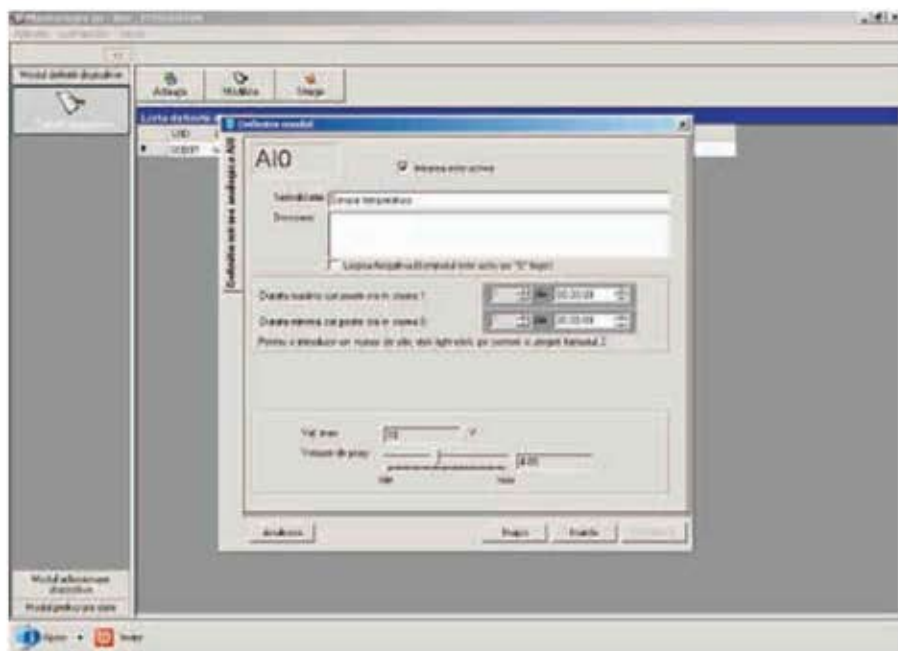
Modul definire dispozitive

Adauga Modifica Sterge

Lista dispozitiv

UID

Definire modul

AI0

Intrarea este activa

Semnificatie Senzor temperatura

Descriere

Definire intrare analogica AI0

Durata maxima cat poate sta in starea 1

Durata minima cat poate sta in starea 0

Pentru a introduce un numar de zile, dati right-click pe control si alegeti Numarul 2

Val max 50

Valoare de prag 44,00

Min Max

Analizor

Modul adaugare dispozitiv

Modul setari

Start